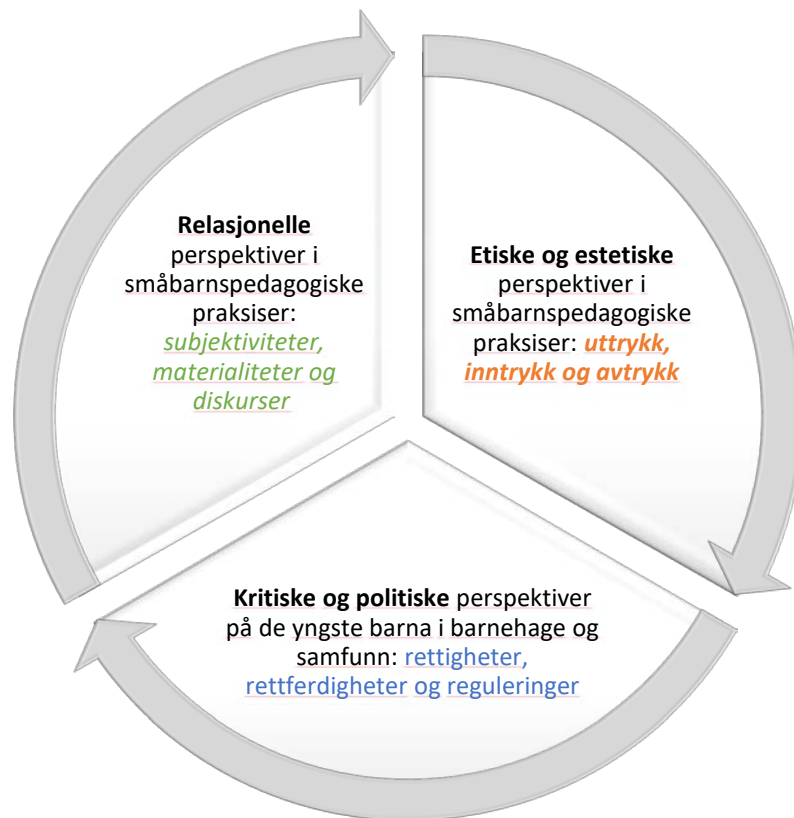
**Relasjonelle** perspektiver i småbarnspedagogiske praksiser: *subjektiviteter, materialiteter og diskurser*

**Etiske og estetiske** perspektiver i småbarnspedagogiske praksiser: ***uttrykk, inntrykk og avtrykk***

**Kritiske og politiske** perspektiver på de yngste barna i barnehage og samfunn: rettigheter, rettferdigheter og reguleringer